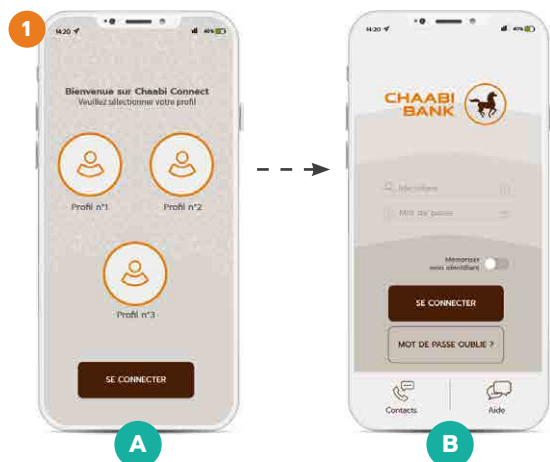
1

14:20

Bienvenue sur Chaabi Connect
Veuillez sélectionner votre profil

Profil n°1

Profil n°2

Profil n°3

SE CONNECTER

A

14:20

CHAABI BANK

Identifiant

Mot de passe

Mémoriser mon identifiant

SE CONNECTER

MOT DE PASSE OUBLIÉ ?

Contacts

Aide

B